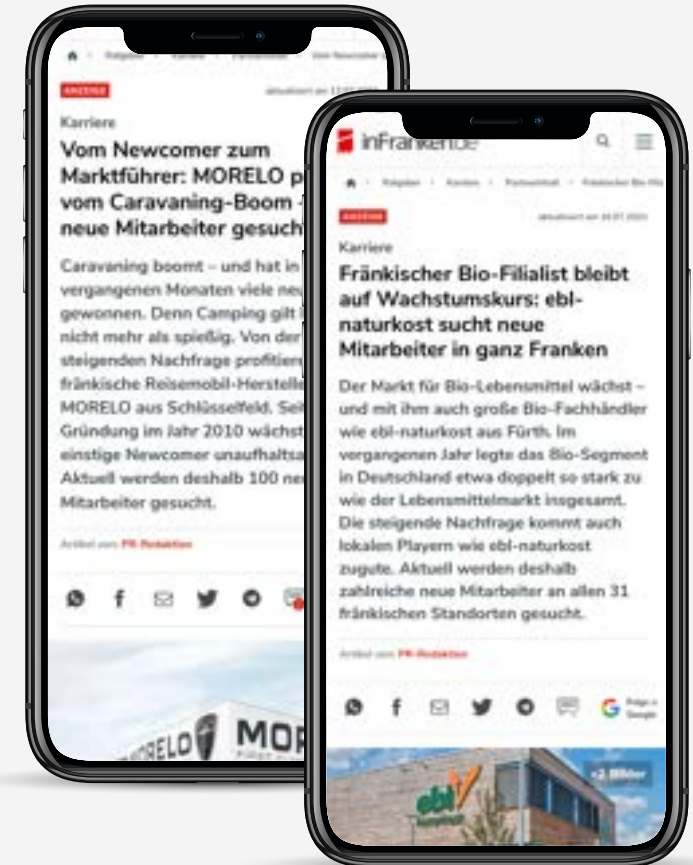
ANZEIGE

Karriere

Vom Newcomer zum Marktführer: MORELO p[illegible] vom Caravaning-Boom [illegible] neue Mitarbeiter gesucht

Caravaning boomt – und hat in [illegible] vergangenen Monaten viele ne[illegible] gewonnen. Denn Camping gilt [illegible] nicht mehr als spießig. Von der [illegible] steigenden Nachfrage profitier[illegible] fränkische Reisemobil-Herstelle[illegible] MORELO aus Schlüsselfeld. Sei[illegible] Gründung im Jahr 2010 wächst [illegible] einstige Newcomer unaufhalts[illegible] Aktuell werden deshalb 100 ne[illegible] Mitarbeiter gesucht.

Artikel von PR-Redaktion

MORELO

inFranken.de

ANZEIGE

Karriere

Fränkischer Bio-Filialist bleibt auf Wachstumskurs: ebl-naturkost sucht neue Mitarbeiter in ganz Franken

Der Markt für Bio-Lebensmittel wächst – und mit ihm auch große Bio-Fachhändler wie ebl-naturkost aus Fürth. Im vergangenen Jahr legte das Bio-Segment in Deutschland etwa doppelt so stark zu wie der Lebensmittelmarkt insgesamt. Die steigende Nachfrage kommt auch lokalen Playern wie ebl-naturkost zugute. Aktuell werden deshalb zahlreiche neue Mitarbeiter an allen 31 fränkischen Standorten gesucht.

Artikel von PR-Redaktion

+2 Bilder

ebl